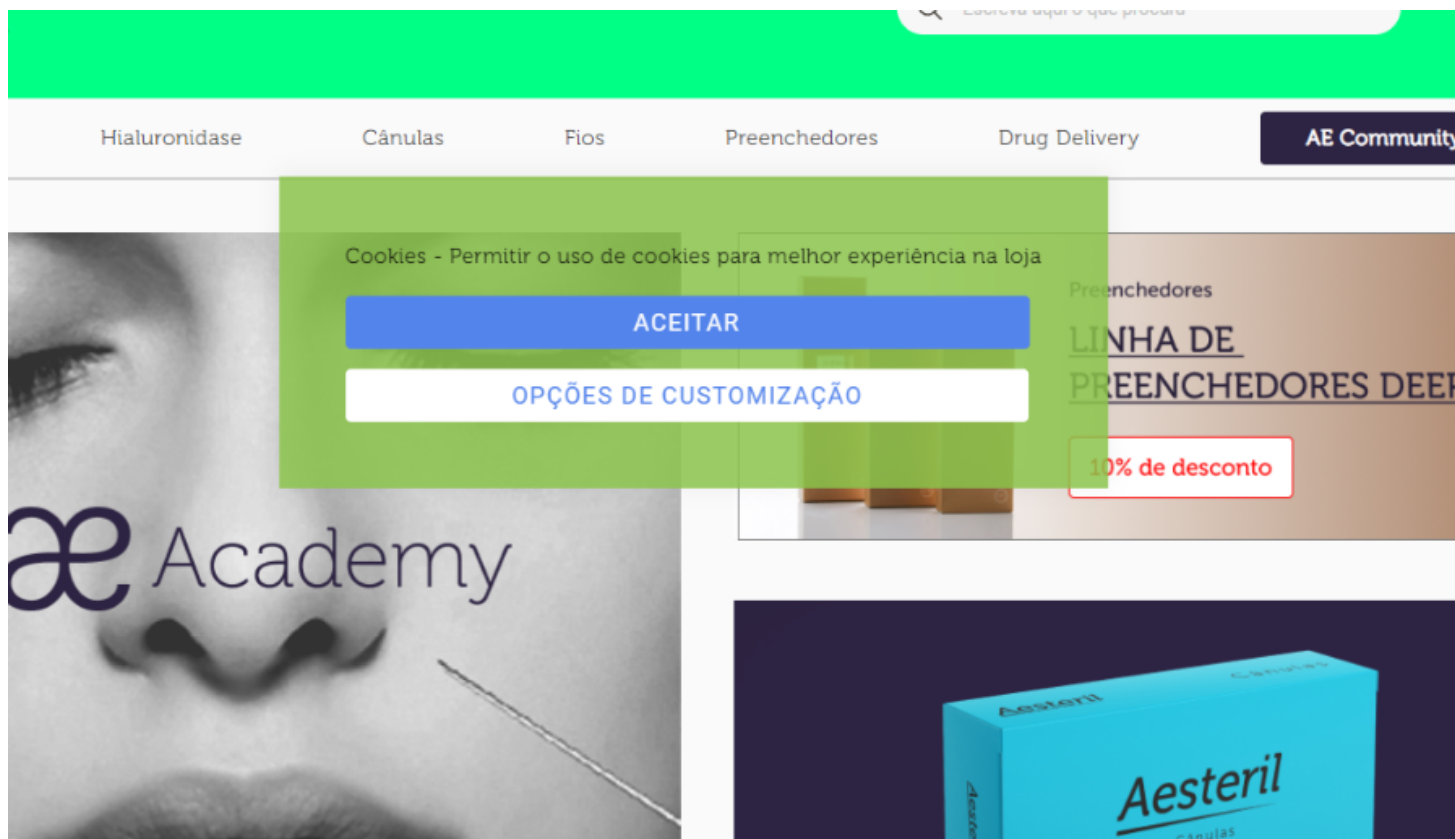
Escreva aqui o que procura

Hialuronidase Cânulas Fios Preenchedores Drug Delivery AE Community

Cookies - Permitir o uso de cookies para melhor experiência na loja

ACEITAR

OPÇÕES DE CUSTOMIZAÇÃO

Preenchedores

LINHA DE PREENCHEDORES DEE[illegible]

10% de desconto

æ Academy

Aesteril

Cânulas

Aesteril

Cânulas